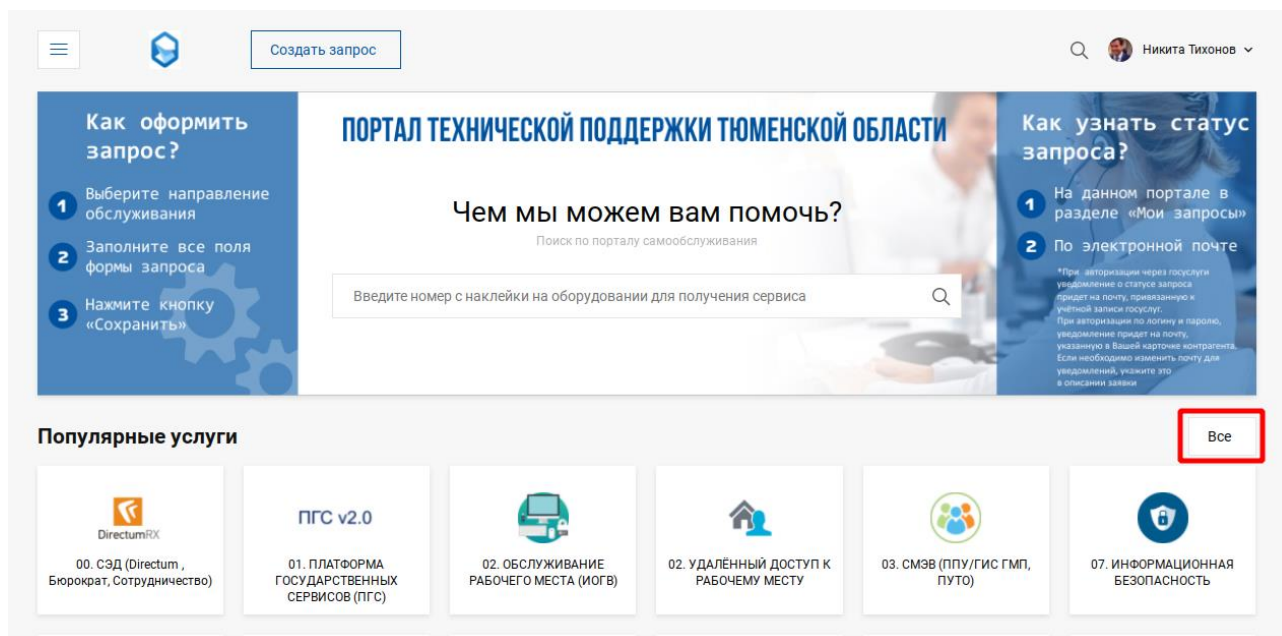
Создать запрос

Никита Тихонов

Как оформить запрос?

1 Выберите направление обслуживания

2 Заполните все поля формы запроса

3 Нажмите кнопку «Сохранить»

ПОРТАЛ ТЕХНИЧЕСКОЙ ПОДДЕРЖКИ ТЮМЕНСКОЙ ОБЛАСТИ

Чем мы можем вам помочь?

Поиск по порталу самообслуживания

Введите номер с наклейки на оборудовании для получения сервиса

Как узнать статус запроса?

1 На данном портале в разделе «Мои запросы»

2 По электронной почте

*При авторизации через госуслуги уведомление о статусе запроса придет на почту, привязанную к учётной записи госуслуг.
При авторизации по логину и паролю, уведомление придет на почту, указанную в Вашей карточке контрагента.
Если необходимо изменить почту для уведомлений, укажите это в описании заявки

Популярные услуги

Все

DirectumRX
00. СЭД (Directum , Бюрократ, Сотрудничество)

ПГС v2.0
01. ПЛАТФОРМА ГОСУДАРСТВЕННЫХ СЕРВИСОВ (ПГС)

02. ОБСЛУЖИВАНИЕ РАБОЧЕГО МЕСТА (ИОГВ)

02. УДАЛЁННЫЙ ДОСТУП К РАБОЧЕМУ МЕСТУ

03. СМЭВ (ППУ/ГИС ГМП, ПУТО)

07. ИНФОРМАЦИОННАЯ БЕЗОПАСНОСТЬ